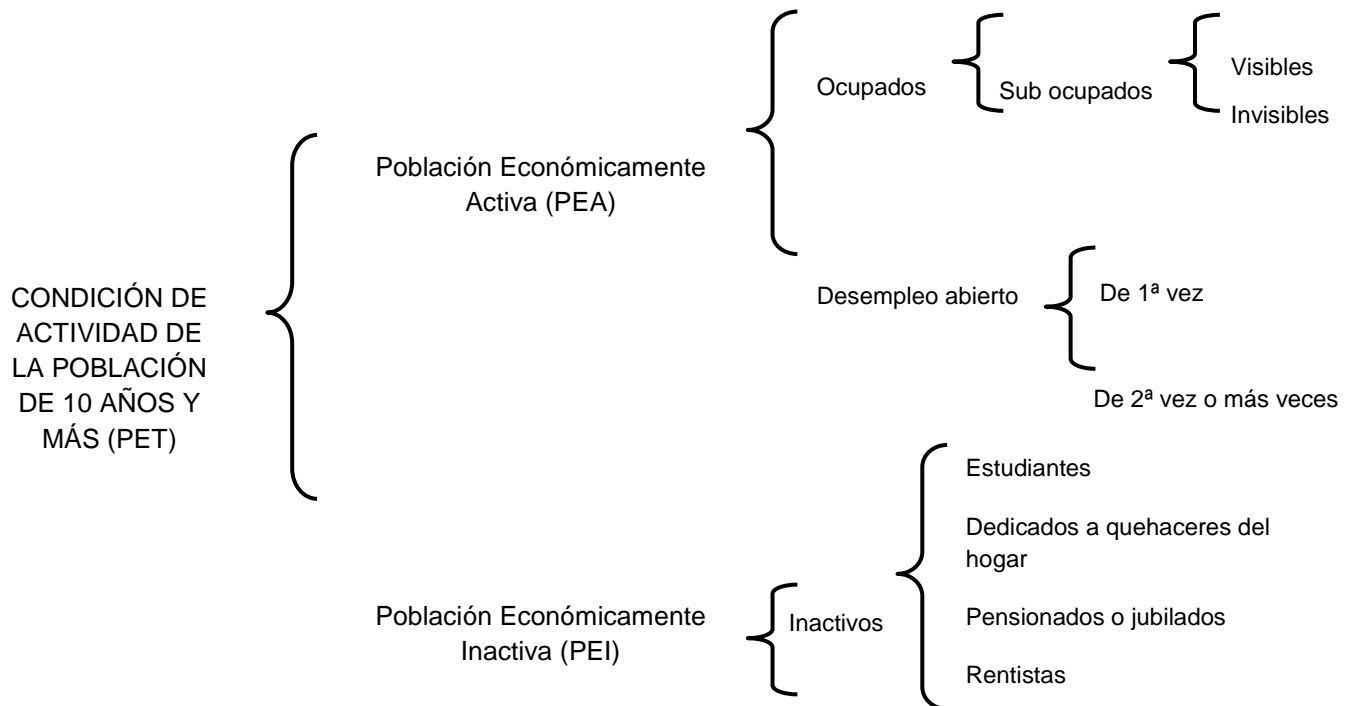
CONDICIÓN DE ACTIVIDAD DE LA POBLACIÓN DE 10 AÑOS Y MÁS (PET)

Población Económicamente Activa (PEA)

Ocupados

Sub ocupados

Visibles

Invisibles

Desempleo abierto

De 1ª vez

De 2ª vez o más veces

Población Económicamente Inactiva (PEI)

Inactivos

Estudiantes

Dedicados a quehaceres del hogar

Pensionados o jubilados

Rentistas